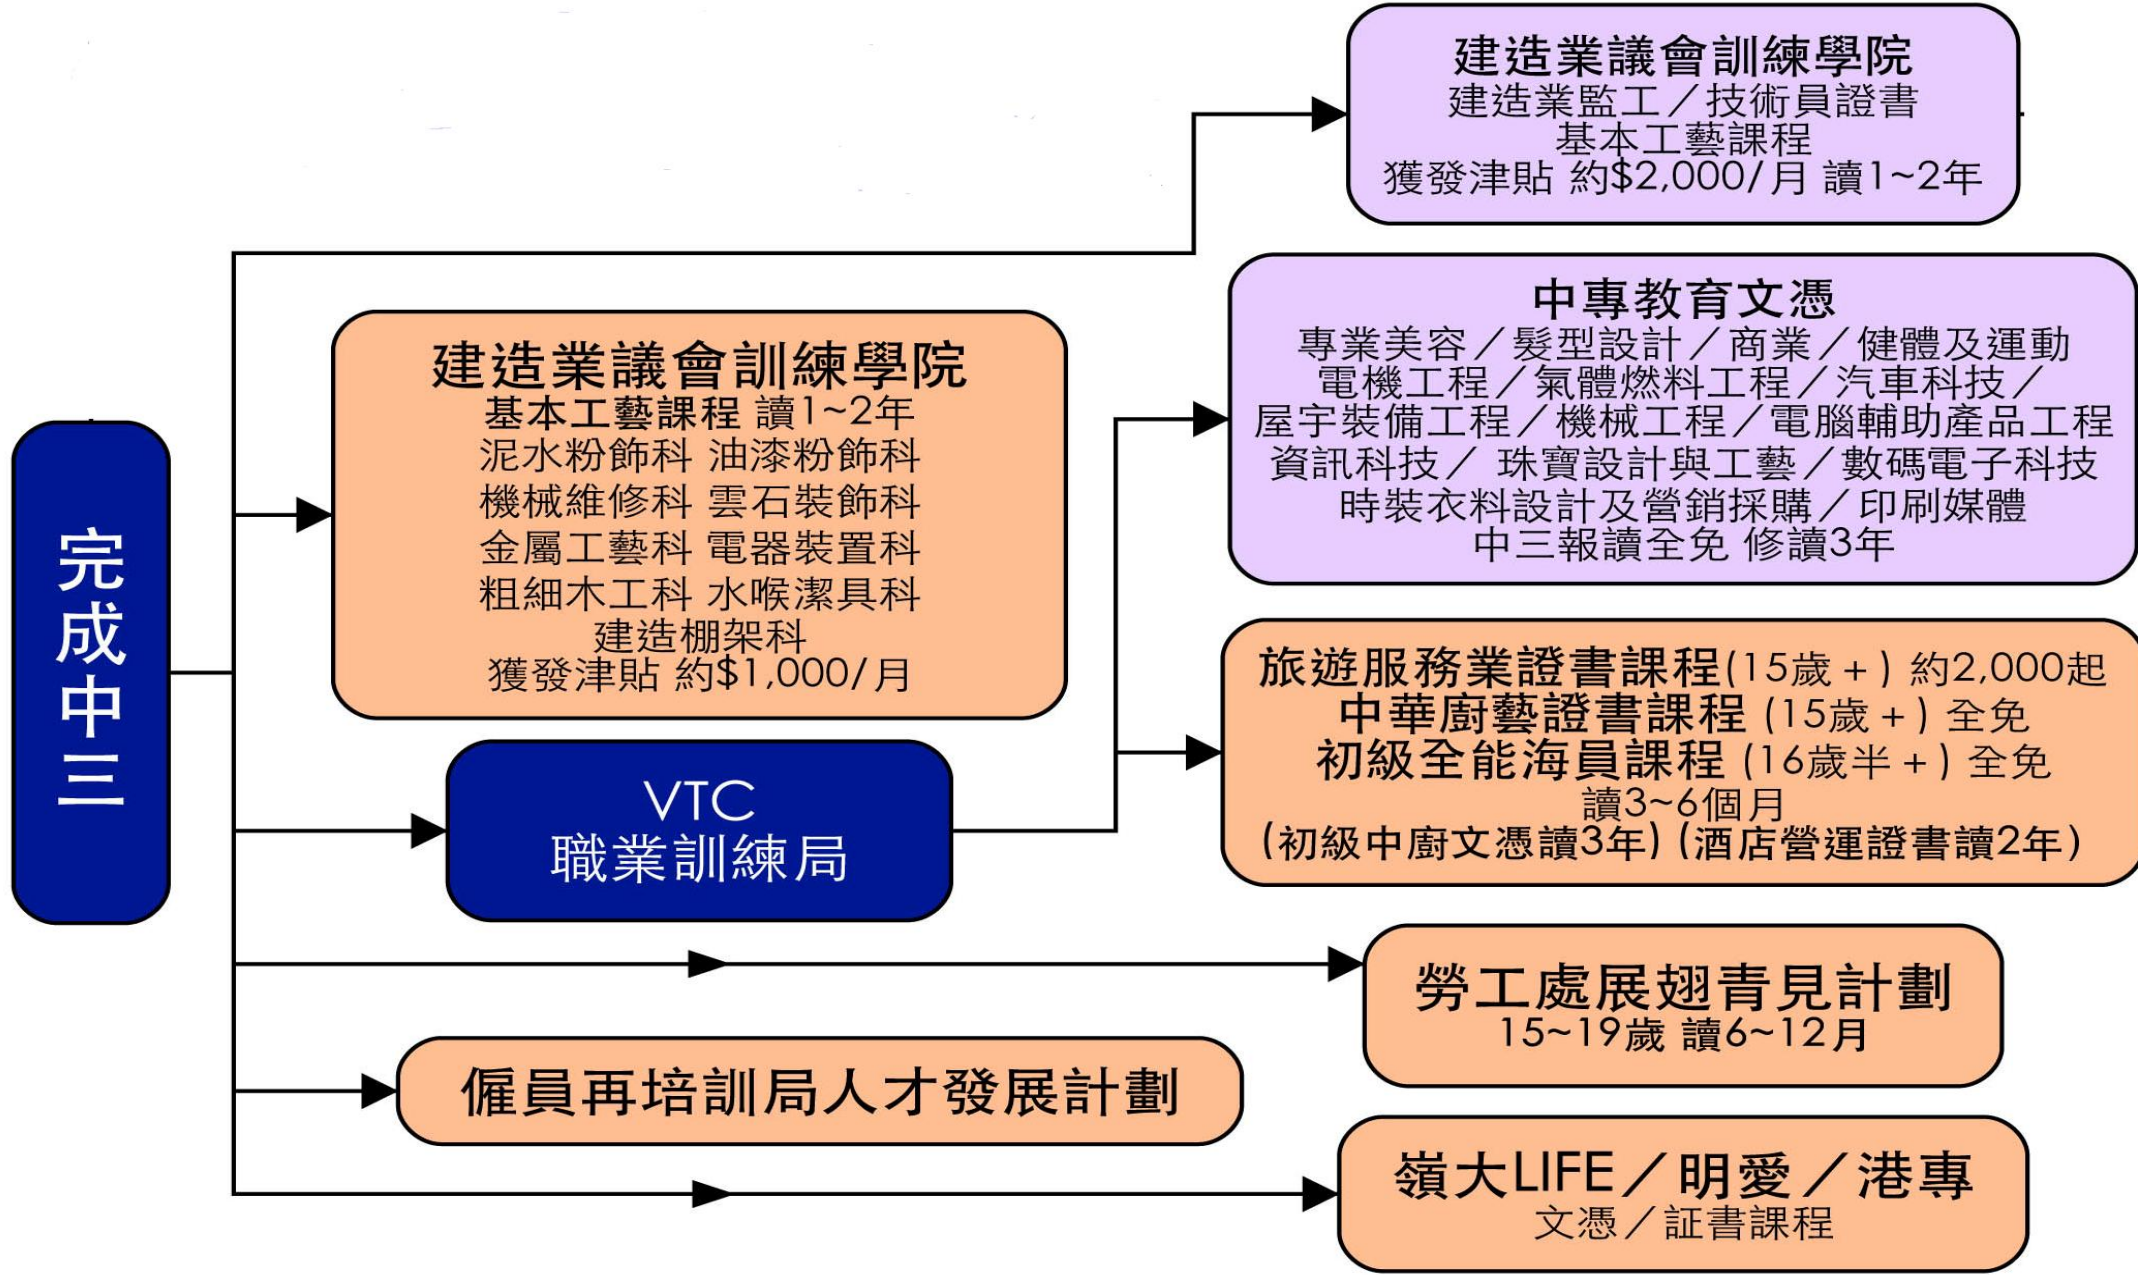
完成中三

建造業議會訓練學院
建造業監工／技術員證書
基本工藝課程
獲發津貼 約$2,000/月 讀1~2年

建造業議會訓練學院
基本工藝課程 讀1~2年
泥水粉飾科 油漆粉飾科
機械維修科 雲石裝飾科
金屬工藝科 電器裝置科
粗細木工科 水喉潔具科
建造棚架科
獲發津貼 約$1,000/月

中專教育文憑
專業美容／髮型設計／商業／健體及運動
電機工程／氣體燃料工程／汽車科技／
屋宇裝備工程／機械工程／電腦輔助產品工程
資訊科技／ 珠寶設計與工藝／數碼電子科技
時裝衣料設計及營銷採購／印刷媒體
中三報讀全免 修讀3年

VTC
職業訓練局

旅遊服務業證書課程(15歲+) 約2,000起
中華廚藝證書課程 (15歲+) 全免
初級全能海員課程 (16歲半+) 全免
讀3~6個月
(初級中廚文憑讀3年) (酒店營運證書讀2年)

勞工處展翅青見計劃
15~19歲 讀6~12月

僱員再培訓局人才發展計劃

嶺大LIFE／明愛／港專
文憑／証書課程